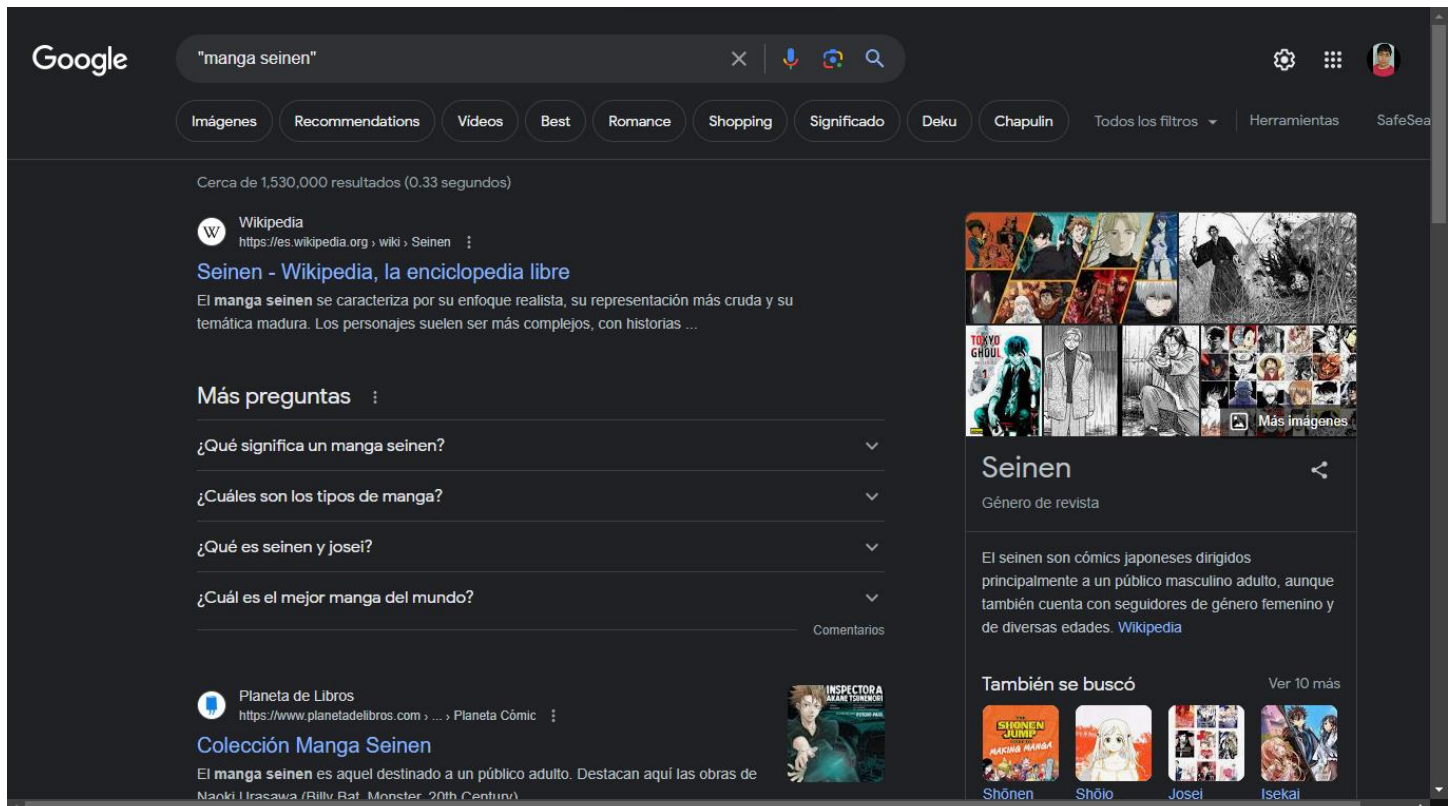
Google

"manga seinen"

Imágenes Recommendations Vídeos Best Romance Shopping Significado Deku Chapulin Todos los filtros Herramientas SafeSea

Cerca de 1,530,000 resultados (0.33 segundos)

Wikipedia
https://es.wikipedia.org › wiki › Seinen

Seinen - Wikipedia, la enciclopedia libre

El **manga seinen** se caracteriza por su enfoque realista, su representación más cruda y su temática madura. Los personajes suelen ser más complejos, con historias ...

Más preguntas

¿Qué significa un manga seinen?

¿Cuáles son los tipos de manga?

¿Qué es seinen y josei?

¿Cuál es el mejor manga del mundo?

Comentarios

Planeta de Libros
https://www.planetadelibros.com › ... › Planeta Cómic

Colección Manga Seinen

El **manga seinen** es aquel destinado a un público adulto. Destacan aquí las obras de Naoki Urasawa (Billy Bat, Monster, 20th Century)

INSPECTORA AKANE TSUNEMORI

TOKYO GHOUL 1

Más imágenes

Seinen

Género de revista

El seinen son cómics japoneses dirigidos principalmente a un público masculino adulto, aunque también cuenta con seguidores de género femenino y de diversas edades. Wikipedia

También se buscó Ver 10 más

SHONEN JUMP MAKING MANGA

Shōnen Shōjo Josei Isekai